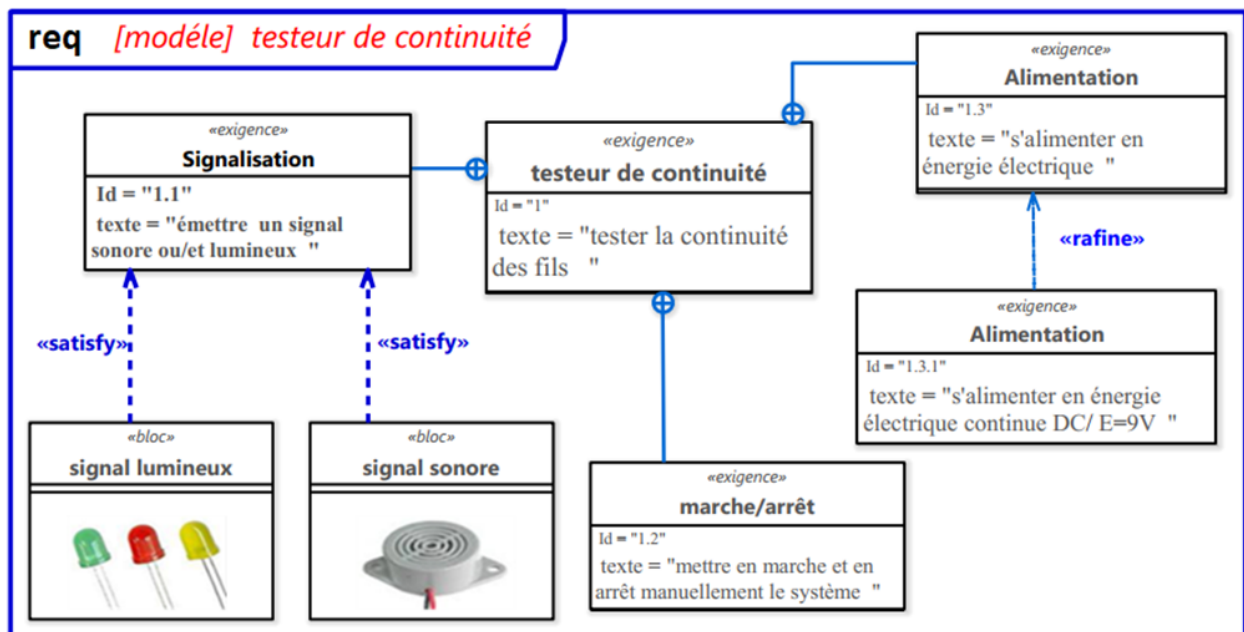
req [modéle] testeur de continuité

«exigence»
Signalisation
Id = "1.1"
texte = "émettre un signal sonore ou/et lumineux "

«exigence»
testeur de continuité
Id = "1"
texte = "tester la continuité des fils "

«exigence»
Alimentation
Id = "1.3"
texte = "s'alimenter en énergie électrique "

«rafine»

«exigence»
Alimentation
Id = "1.3.1"
texte = "s'alimenter en énergie électrique continue DC/ E=9V "

«satisfy»

«satisfy»

«bloc»
signal lumineux

«bloc»
signal sonore

«exigence»
marche/arrêt
Id = "1.2"
texte = "mettre en marche et en arrêt manuellement le système "